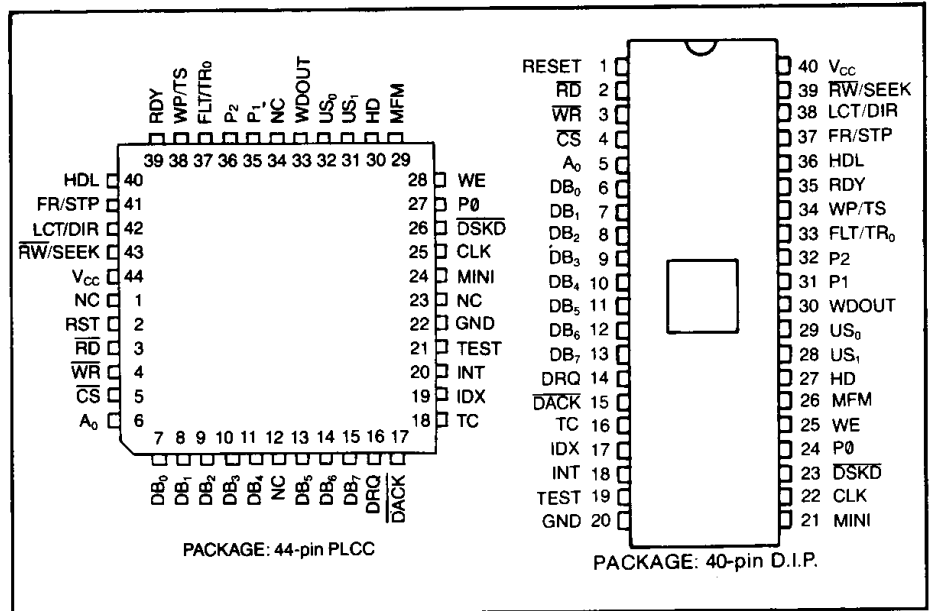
RDY
WP/TS
FLT/TR$_0$
P$_2$
P$_1$
NC
WDOUT
US$_0$
US$_1$
HD
MFM

39 38 37 36 35 34 33 32 31 30 29

HDL 40
FR/STP 41
LCT/DIR 42
$\overline{RW}$/SEEK 43
V$_{CC}$ 44
NC 1
RST 2
$\overline{RD}$ 3
$\overline{WR}$ 4
$\overline{CS}$ 5
A$_0$ 6

28 WE
27 PØ
26 $\overline{DSKD}$
25 CLK
24 MINI
23 NC
22 GND
21 TEST
20 INT
19 IDX
18 TC

7 8 9 10 11 12 13 14 15 16 17

DB$_0$
DB$_1$
DB$_2$
DB$_3$
DB$_4$
NC
NC
DB$_5$
DB$_6$
DB$_7$
DRQ
$\overline{DACK}$

PACKAGE: 44-pin PLCC

RESET 1
$\overline{RD}$ 2
$\overline{WR}$ 3
$\overline{CS}$ 4
A$_0$ 5
DB$_0$ 6
DB$_1$ 7
DB$_2$ 8
DB$_3$ 9
DB$_4$ 10
DB$_5$ 11
DB$_6$ 12
DB$_7$ 13
DRQ 14
$\overline{DACK}$ 15
TC 16
IDX 17
INT 18
TEST 19
GND 20

40 V$_{CC}$
39 $\overline{RW}$/SEEK
38 LCT/DIR
37 FR/STP
36 HDL
35 RDY
34 WP/TS
33 FLT/TR$_0$
32 P2
31 P1
30 WDOUT
29 US$_0$
28 US$_1$
27 HD
26 MFM
25 WE
24 PØ
23 $\overline{DSKD}$
22 CLK
21 MINI

PACKAGE: 40-pin D.I.P.